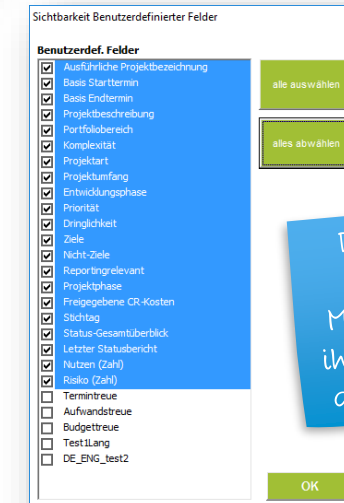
Sichtbarkeit Benutzerdefinierter Felder

Benutzerdef. Felder

Ausführliche Projektbezeichnung
Basis Starttermin
Basis Endtermin
Projektbeschreibung
Portfoliobereich
Komplexität
Projektart
Projektumfang
Entwicklungsphase
Priorität
Dringlichkeit
Ziele
Nicht-Ziele
Reportingrelevant
Projektphase
Freigegebene CR-Kosten
Stichtag
Status-Gesamtüberblick
Letzter Statusbericht
Nutzen (Zahl)
Risiko (Zahl)
Termintreue
Aufwandstreue
Budgettreue
Test1Lang
DE_ENG_test2

alle auswählen

alles abwählen

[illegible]

OK